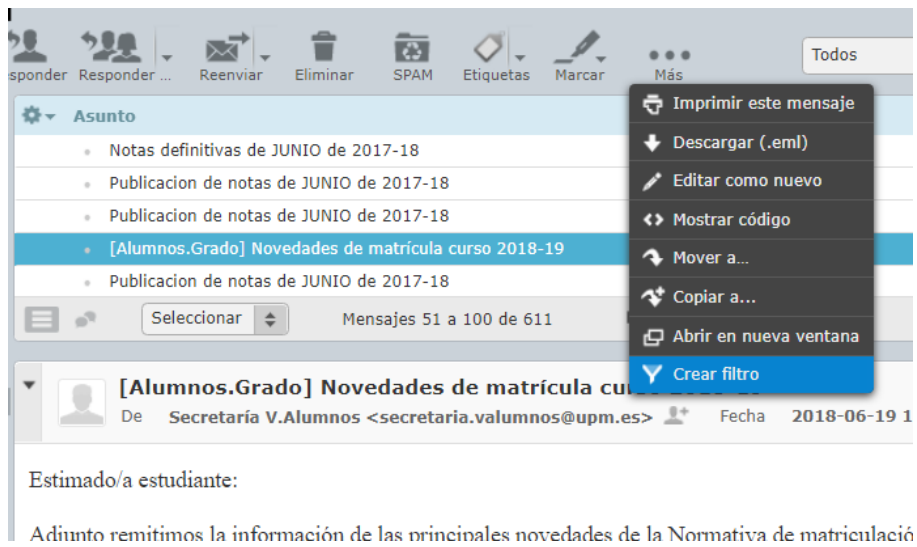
sponder Responder ... Reenviar Eliminar SPAM Etiquetas Marcar Más

Todos

Asunto

Notas definitivas de JUNIO de 2017-18

Publicacion de notas de JUNIO de 2017-18

Publicacion de notas de JUNIO de 2017-18

[Alumnos.Grado] Novedades de matrícula curso 2018-19

Publicacion de notas de JUNIO de 2017-18

Seleccionar

Mensajes 51 a 100 de 611

Imprimir este mensaje

Descargar (.eml)

Editar como nuevo

Mostrar código

Mover a...

Copiar a...

Abrir en nueva ventana

Crear filtro

[Alumnos.Grado] Novedades de matrícula cu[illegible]

De Secretaría V.Alumnos <secretaria.valumnos@upm.es> Fecha 2018-06-19 1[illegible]

Estimado/a estudiante:

Adjunto remitimos la información de las principales novedades de la Normativa de matriculació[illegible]